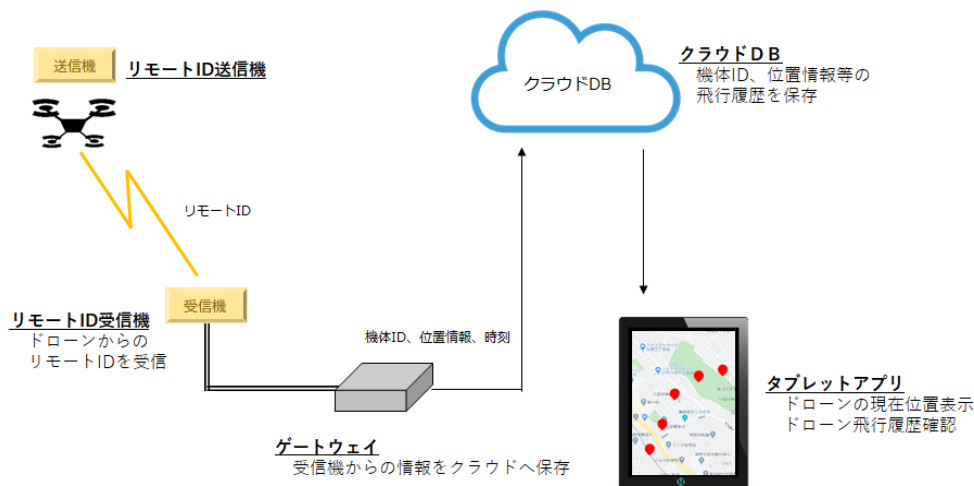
送信機

リモートID送信機

リモートID

受信機

リモートID受信機
ドローンからの
リモートIDを受信

機体ID、位置情報、時刻

ゲートウェイ
受信機からの情報をクラウドへ保存

クラウドDB

クラウドＤＢ
機体ID、位置情報等の
飛行履歴を保存

タブレットアプリ
ドローンの現在位置表示
ドローン飛行履歴確認